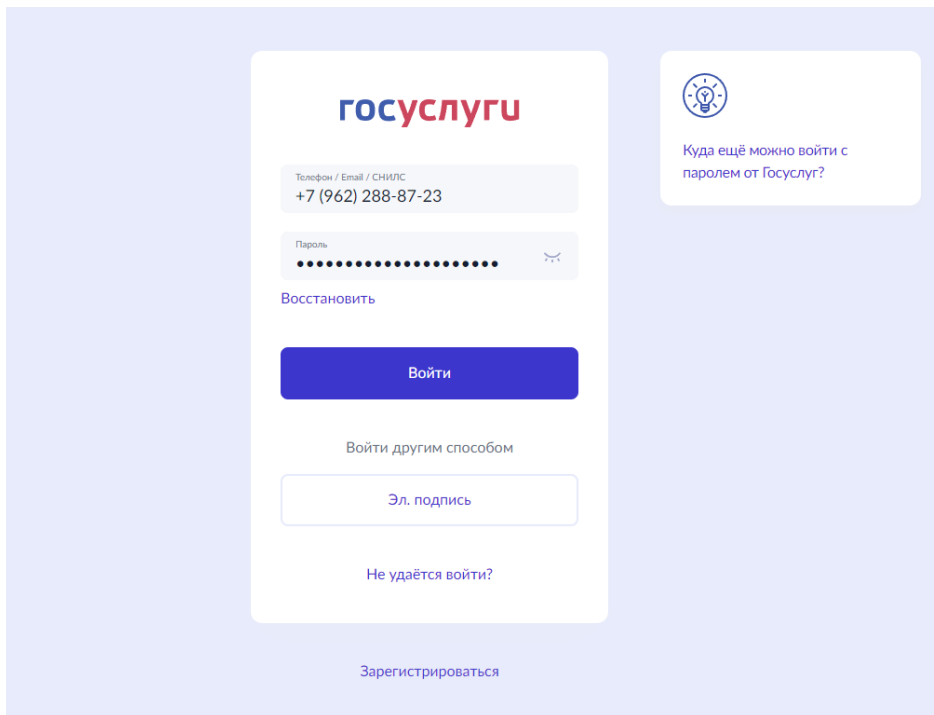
госуслуги

Телефон / Email / СНИЛС
+7 (962) 288-87-23

Пароль
••••••••••••••••••••

Восстановить

Войти

Войти другим способом

Эл. подпись

Не удаётся войти?

Зарегистрироваться

Куда ещё можно войти с паролем от Госуслуг?